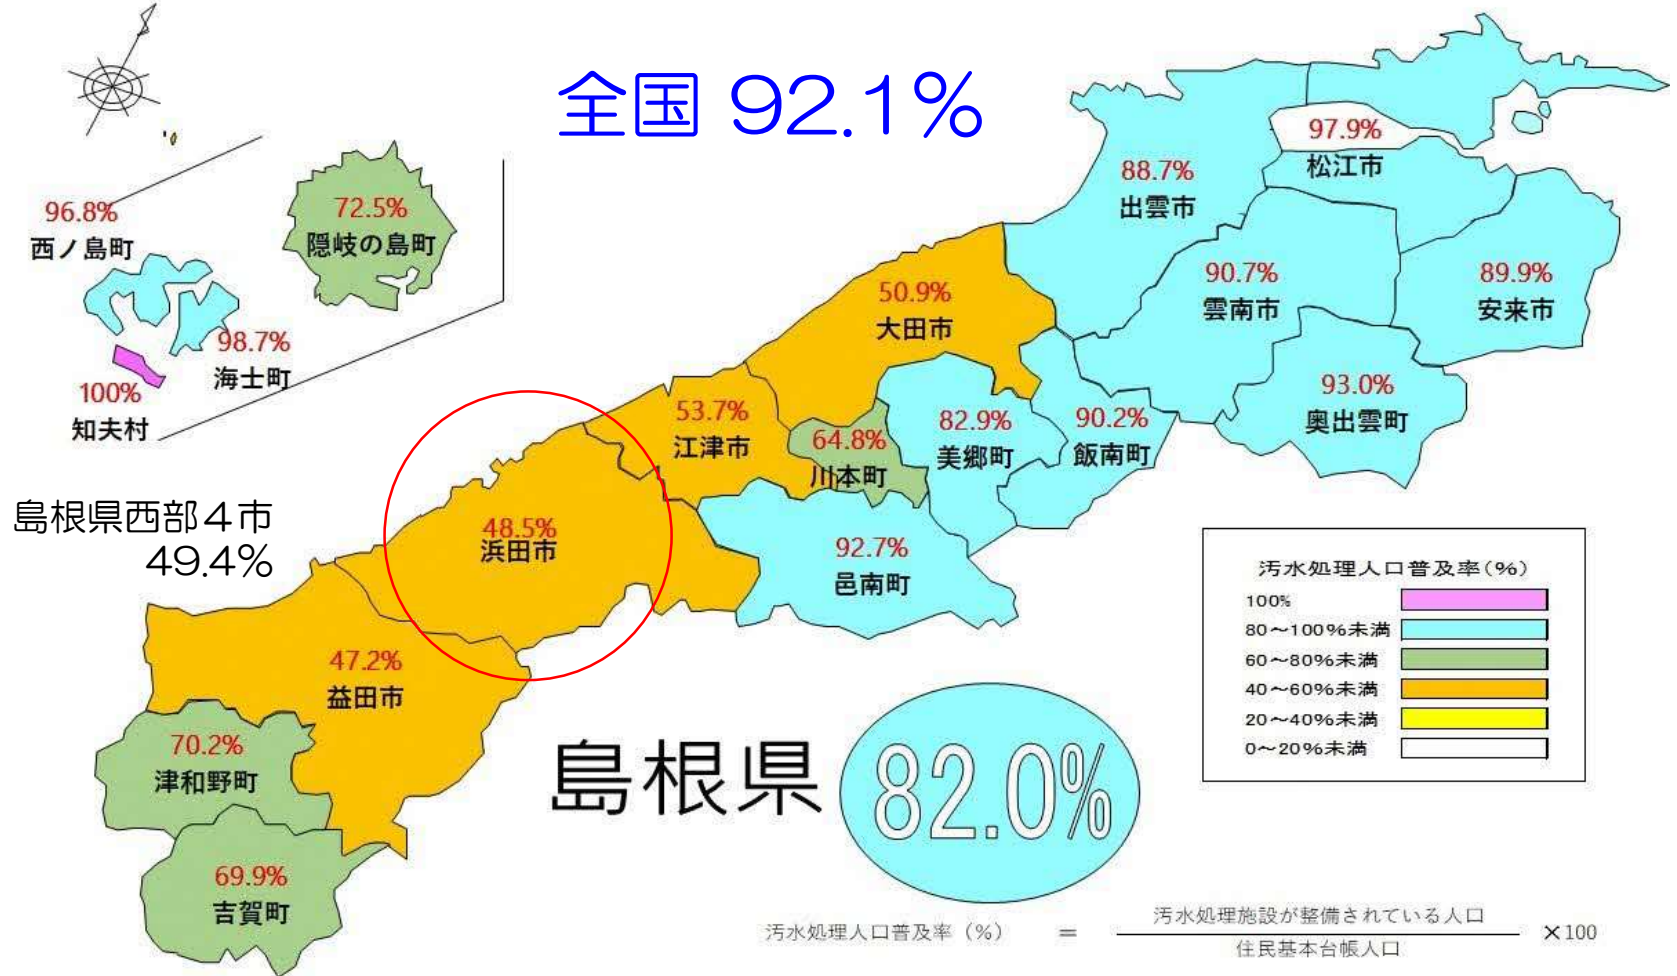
全国 92.1%

96.8%
西ノ島町

72.5%
隠岐の島町

98.7%
海士町

100%
知夫村

97.9%
松江市

88.7%
出雲市

90.7%
雲南市

89.9%
安来市

50.9%
大田市

93.0%
奥出雲町

53.7%
江津市

64.8%
川本町

82.9%
美郷町

90.2%
飯南町

島根県西部４市
49.4%

48.5%
浜田市

92.7%
邑南町

47.2%
益田市

70.2%
津和野町

69.9%
吉賀町

島根県 82.0%

汚水処理人口普及率（%）

| | |
|---|---|
| 100% | |
| 80～100%未満 | |
| 60～80%未満 | |
| 40～60%未満 | |
| 20～40%未満 | |
| 0～20%未満 | |

汚水処理人口普及率（%） ＝ $\frac{汚水処理施設が整備されている人口}{住民基本台帳人口}$ ×100